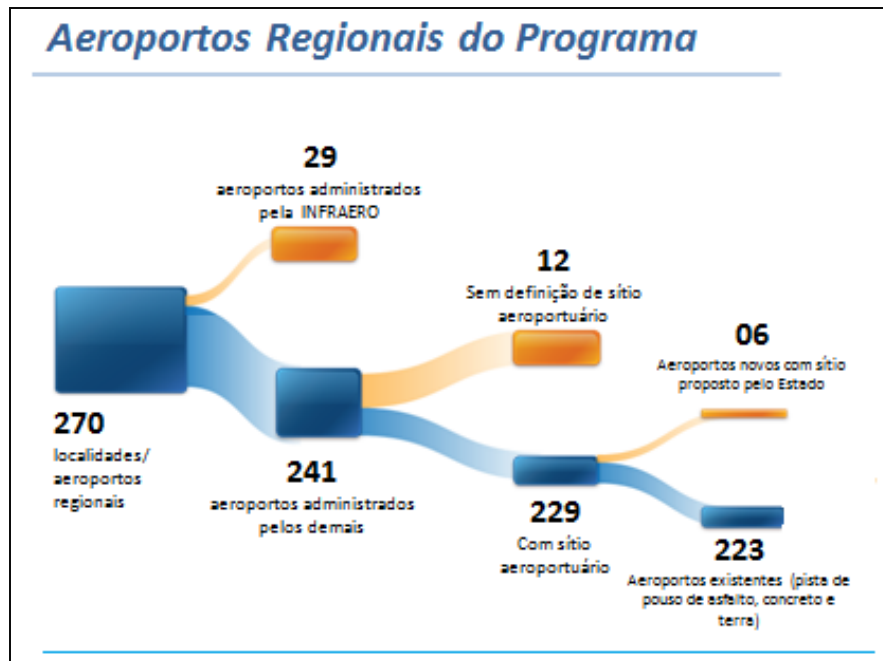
Aeroportos Regionais do Programa

29
aeroportos administrados pela INFRAERO

12
Sem definição de sítio aeroportuário

06
Aeroportos novos com sítio proposto pelo Estado

270
localidades/ aeroportos regionais

241
aeroportos administrados pelos demais

229
Com sítio aeroportuário

223
Aeroportos existentes (pista de pouso de asfalto, concreto e terra)